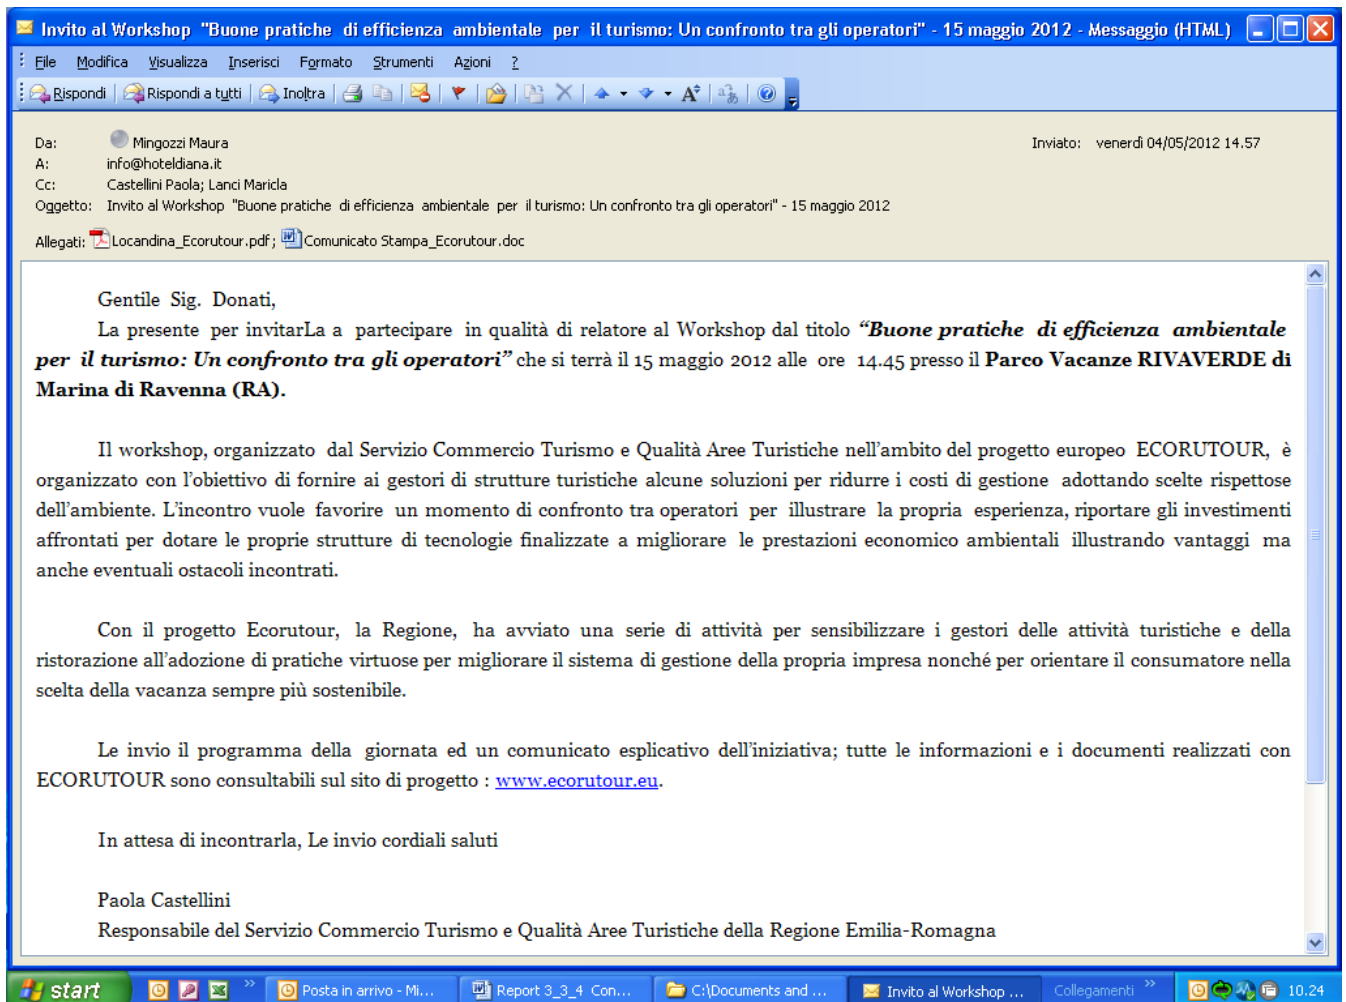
Invito al Workshop "Buone pratiche di efficienza ambientale per il turismo: Un confronto tra gli operatori" - 15 maggio 2012 - Messaggio (HTML)

File Modifica Visualizza Inserisci Formato Strumenti Azioni ?

Rispondi Rispondi a tutti Inoltra

Da: Mingozzi Maura
A: info@hoteldiana.it
Cc: Castellini Paola; Lanci Maricla
Oggetto: Invito al Workshop "Buone pratiche di efficienza ambientale per il turismo: Un confronto tra gli operatori" - 15 maggio 2012

Inviato: venerdì 04/05/2012 14.57

Allegati: Locandina_Ecorutour.pdf; Comunicato Stampa_Ecorutour.doc

Gentile Sig. Donati,

La presente per invitarLa a partecipare in qualità di relatore al Workshop dal titolo *"Buone pratiche di efficienza ambientale per il turismo: Un confronto tra gli operatori"* che si terrà il 15 maggio 2012 alle ore 14.45 presso il **Parco Vacanze RIVAVERDE di Marina di Ravenna (RA).**

Il workshop, organizzato dal Servizio Commercio Turismo e Qualità Aree Turistiche nell'ambito del progetto europeo ECORUTOUR, è organizzato con l'obiettivo di fornire ai gestori di strutture turistiche alcune soluzioni per ridurre i costi di gestione adottando scelte rispettose dell'ambiente. L'incontro vuole favorire un momento di confronto tra operatori per illustrare la propria esperienza, riportare gli investimenti affrontati per dotare le proprie strutture di tecnologie finalizzate a migliorare le prestazioni economico ambientali illustrando vantaggi ma anche eventuali ostacoli incontrati.

Con il progetto Ecorutour, la Regione, ha avviato una serie di attività per sensibilizzare i gestori delle attività turistiche e della ristorazione all'adozione di pratiche virtuose per migliorare il sistema di gestione della propria impresa nonché per orientare il consumatore nella scelta della vacanza sempre più sostenibile.

Le invio il programma della giornata ed un comunicato esplicativo dell'iniziativa; tutte le informazioni e i documenti realizzati con ECORUTOUR sono consultabili sul sito di progetto : www.ecorutour.eu.

In attesa di incontrarla, Le invio cordiali saluti

Paola Castellini
Responsabile del Servizio Commercio Turismo e Qualità Aree Turistiche della Regione Emilia-Romagna

start | Posta in arrivo - Mi... | Report 3_3_4 Con... | C:\Documents and ... | Invito al Workshop ... | Collegamenti | 10.24